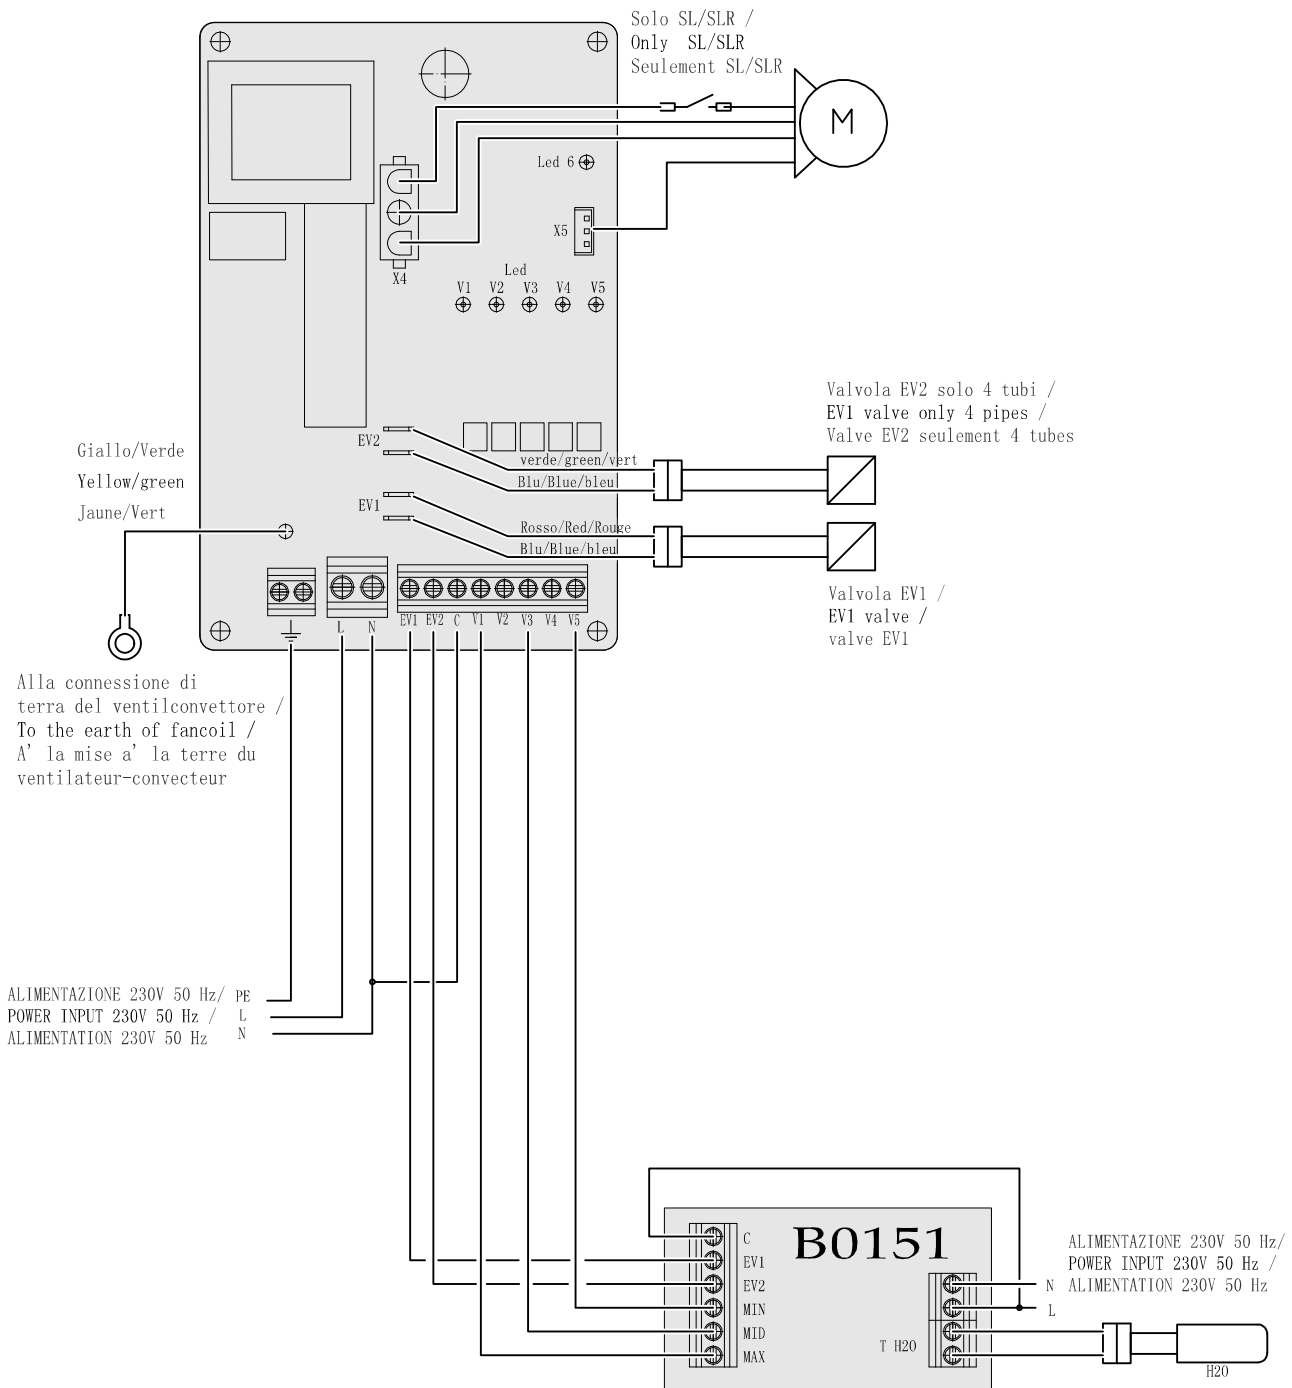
Solo SL/SLR /
Only SL/SLR
Seulement SL/SLR

M

Led 6

X5

X4

Led
V1 V2 V3 V4 V5

Valvola EV2 solo 4 tubi /
EV1 valve only 4 pipes /
Valve EV2 seulement 4 tubes

Giallo/Verde
Yellow/green
Jaune/Vert

EV2
verde/green/vert
Blu/Blue/bleu

EV1
Rosso/Red/Rouge
Blu/Blue/bleu

Valvola EV1 /
EV1 valve /
valve EV1

L N EV1 EV2 C V1 V2 V3 V4 V5

Alla connessione di terra del ventilconvettore /
To the earth of fancoil /
A' la mise a' la terre du ventilateur-convecteur

ALIMENTAZIONE 230V 50 Hz/ PE
POWER INPUT 230V 50 Hz / L
ALIMENTATION 230V 50 Hz N

B0151
C
EV1
EV2
MIN
MID
MAX

N
L
ALIMENTAZIONE 230V 50 Hz/
POWER INPUT 230V 50 Hz /
ALIMENTATION 230V 50 Hz

T H20
H20